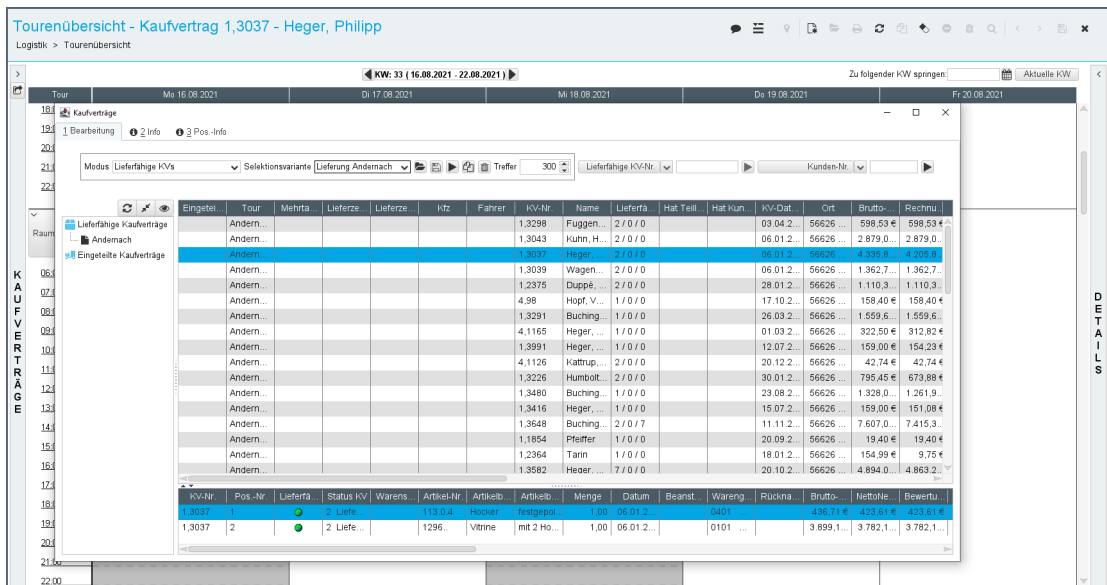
Tourenübersicht - Kaufvertrag 1,3037 - Heger, Philipp
Logistik > Tourenübersicht

KW: 33 ( 16.08.2021 - 22.08.2021 )
Zu folgender KW springen: Aktuelle KW

| Tour | Mo 16.08.2021 | Di 17.08.2021 | Mi 18.08.2021 | Do 19.08.2021 | Fr 20.08.2021 |
|---|---|---|---|---|---|

K A U F V E R T R Ä G E

D E T A I L S

Kaufverträge
1 Bearbeitung 2 Info 3 Pos.-Info

Modus Lieferfähige KVs Selektionsvariante Lieferung Andernach Treffer 300 Lieferfähige KV-Nr. Kunden-Nr.

Lieferfähige Kaufverträge
Andernach
Eingeteilte Kaufverträge

Raum

| Eingetei... | Tour | Mehrta... | Lieferze... | Lieferze... | Kfz | Fahrer | KV-Nr. | Name | Lieferfä... | Hat Teill... | Hat Kun... | KV-Dat... | Ort | Brutto-... | Rechnu... |
|---|---|---|---|---|---|---|---|---|---|---|---|---|---|---|---|
| | Andern... | | | | | | 1,3298 | Fuggen... | 2 / 0 / 0 | | | 03.04.2... | 56626 ... | 598,53 € | 598,53 € |
| | Andern... | | | | | | 1,3043 | Kuhn, H... | 2 / 0 / 0 | | | 06.01.2... | 56626 ... | 2.879,0... | 2.879,0... |
| | Andern... | | | | | | 1,3037 | Heger, ... | 2 / 0 / 0 | | | 06.01.2... | 56626 ... | 4.335,8... | 4.205,8... |
| | Andern... | | | | | | 1,3039 | Wagen... | 2 / 0 / 0 | | | 06.01.2... | 56626 ... | 1.362,7... | 1.362,7... |
| | Andern... | | | | | | 1,2375 | Duppé, ... | 2 / 0 / 0 | | | 28.01.2... | 56626 ... | 1.110,3... | 1.110,3... |
| | Andern... | | | | | | 4,98 | Hopf, V... | 1 / 0 / 0 | | | 17.10.2... | 56626 ... | 158,40 € | 158,40 € |
| | Andern... | | | | | | 1,3291 | Buching... | 1 / 0 / 0 | | | 26.03.2... | 56626 ... | 1.559,6... | 1.559,6... |
| | Andern... | | | | | | 4,1165 | Heger, ... | 1 / 0 / 0 | | | 01.03.2... | 56626 ... | 322,50 € | 312,82 € |
| | Andern... | | | | | | 1,3991 | Heger, ... | 1 / 0 / 0 | | | 12.07.2... | 56626 ... | 159,00 € | 154,23 € |
| | Andern... | | | | | | 4,1126 | Kattrup,... | 2 / 0 / 0 | | | 20.12.2... | 56626 ... | 42,74 € | 42,74 € |
| | Andern... | | | | | | 1,3226 | Humbolt... | 2 / 0 / 0 | | | 30.01.2... | 56626 ... | 795,45 € | 673,88 € |
| | Andern... | | | | | | 1,3480 | Buching... | 1 / 0 / 0 | | | 23.08.2... | 56626 ... | 1.328,0... | 1.261,9... |
| | Andern... | | | | | | 1,3416 | Heger, ... | 1 / 0 / 0 | | | 15.07.2... | 56626 ... | 159,00 € | 151,08 € |
| | Andern... | | | | | | 1,3648 | Buching... | 2 / 0 / 7 | | | 11.11.2... | 56626 ... | 7.607,0... | 7.415,3... |
| | Andern... | | | | | | 1,1854 | Pfeiffer | 1 / 0 / 0 | | | 20.09.2... | 56626 ... | 19,40 € | 19,40 € |
| | Andern... | | | | | | 1,2364 | Tarin | 1 / 0 / 0 | | | 18.01.2... | 56626 ... | 154,99 € | 9,75 € |
| | Andern... | | | | | | 1,3582 | Heger, ... | 7 / 0 / 0 | | | 20.10.2... | 56626 ... | 4.894,0... | 4.863,2... |

| KV-Nr. | Pos.-Nr. | Lieferfä... | Status KV | Warens... | Artikel-Nr. | Artikelb... | Artikelb... | Menge | Datum | Beanst... | Wareng... | Rückna... | Brutto-... | NettoNe... | Bewertu... |
|---|---|---|---|---|---|---|---|---|---|---|---|---|---|---|---|
| 1,3037 | 1 | | 2 Liefe... | | 113.0.4 | Hocker | festgepol... | 1,00 | 06.01.2... | | 0401 ... | | 436,71 € | 423,61 € | 423,61 € |
| 1,3037 | 2 | | 2 Liefe... | | 1296.. | Vitrine | mit 2 Ho... | 1,00 | 06.01.2... | | 0101 ... | | 3.899,1... | 3.782,1... | 3.782,1... |

18:00
19:00
20:00
21:00
22:00
06:00
07:00
08:00
09:00
10:00
11:00
12:00
13:00
14:00
15:00
16:00
17:00
18:00
19:00
20:00
21:00
22:00